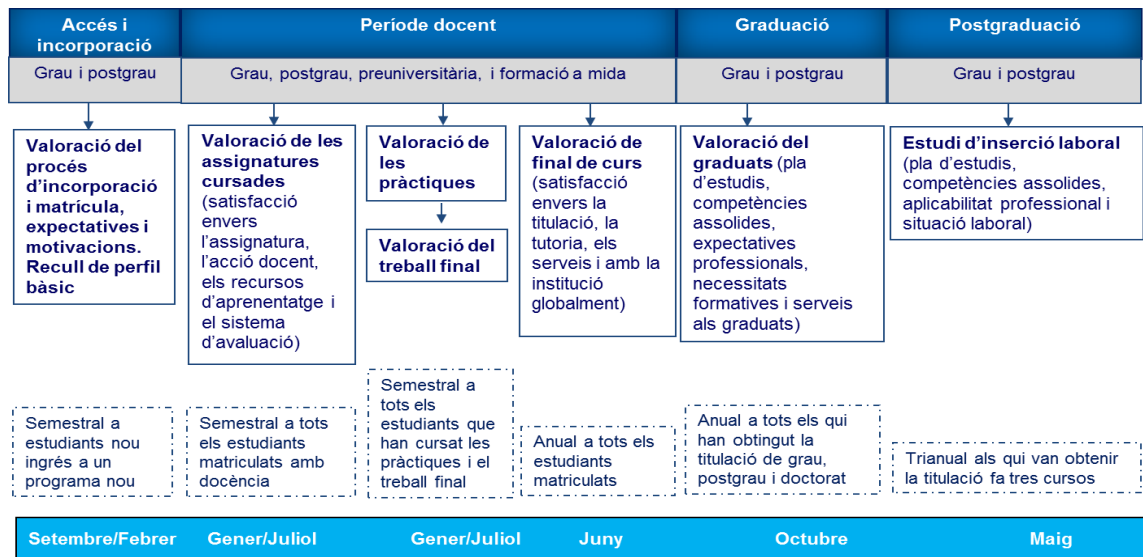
Accés i incorporació

Període docent

Graduació

Postgraduació

Grau i postgrau

Grau, postgrau, preuniversitària, i formació a mida

Grau i postgrau

Grau i postgrau

Valoració del procés d'incorporació i matrícula, expectatives i motivacions. Recull de perfil bàsic

Valoració de les assignatures cursades (satisfacció envers l'assignatura, l'acció docent, els recursos d'aprenentatge i el sistema d'avaluació)

Valoració de les pràctiques

Valoració del treball final

Valoració de final de curs (satisfacció envers la titulació, la tutoria, els serveis i amb la institució globalment)

Valoració del graduats (pla d'estudis, competències assolides, expectatives professionals, necessitats formatives i serveis als graduats)

Estudi d'inserció laboral (pla d'estudis, competències assolides, aplicabilitat professional i situació laboral)

Semestral a estudiants nou ingrés a un programa nou

Semestral a tots els estudiants matriculats amb docència

Semestral a tots els estudiants que han cursat les pràctiques i el treball final

Anual a tots els estudiants matriculats

Anual a tots els qui han obtingut la titulació de grau, postgrau i doctorat

Trianual als qui van obtenir la titulació fa tres cursos

Setembre/Febrer

Gener/Juliol

Gener/Juliol

Juny

Octubre

Maig